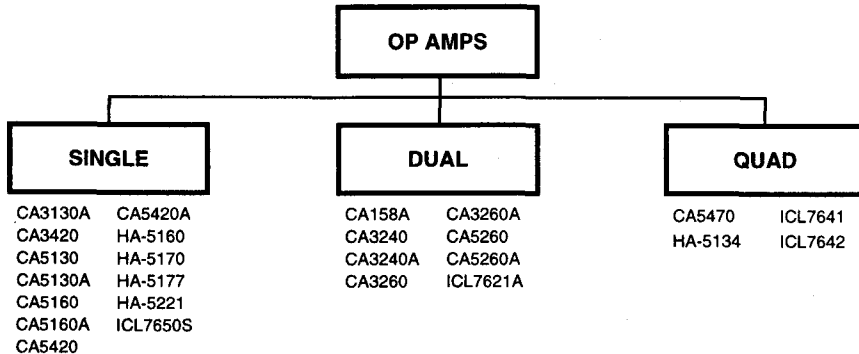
OP AMPS

SINGLE

CA3130A
CA3420
CA5130
CA5130A
CA5160
CA5160A
CA5420

CA5420A
HA-5160
HA-5170
HA-5177
HA-5221
ICL7650S

DUAL

CA158A
CA3240
CA3240A
CA3260

CA3260A
CA5260
CA5260A
ICL7621A

QUAD

CA5470
HA-5134

ICL7641
ICL7642